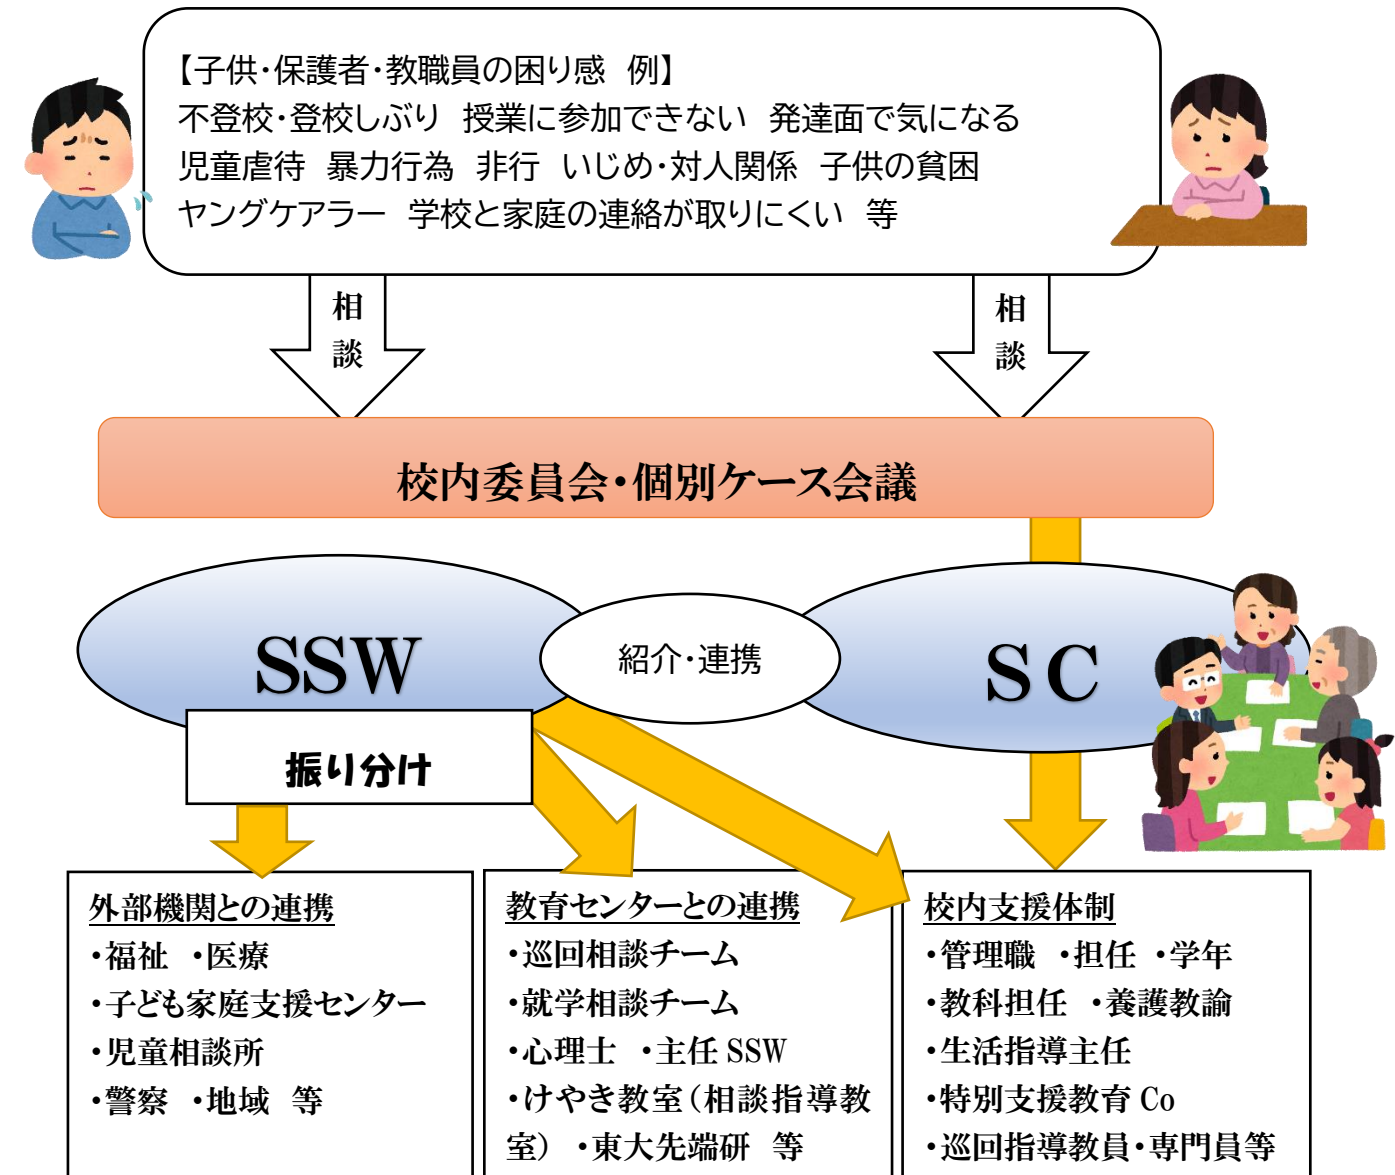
【子供・保護者・教職員の困り感　例】
不登校・登校しぶり　授業に参加できない　発達面で気になる
児童虐待　暴力行為　非行　いじめ・対人関係　子供の貧困
ヤングケアラー　学校と家庭の連絡が取りにくい　等

相談

相談

校内委員会・個別ケース会議

SSW

紹介・連携

SC

振り分け

外部機関との連携
・福祉　・医療
・子ども家庭支援センター
・児童相談所
・警察　・地域　等

教育センターとの連携
・巡回相談チーム
・就学相談チーム
・心理士　・主任 SSW
・けやき教室（相談指導教室）・東大先端研　等

校内支援体制
・管理職　・担任　・学年
・教科担任　・養護教諭
・生活指導主任
・特別支援教育 Co
・巡回指導教員・専門員等